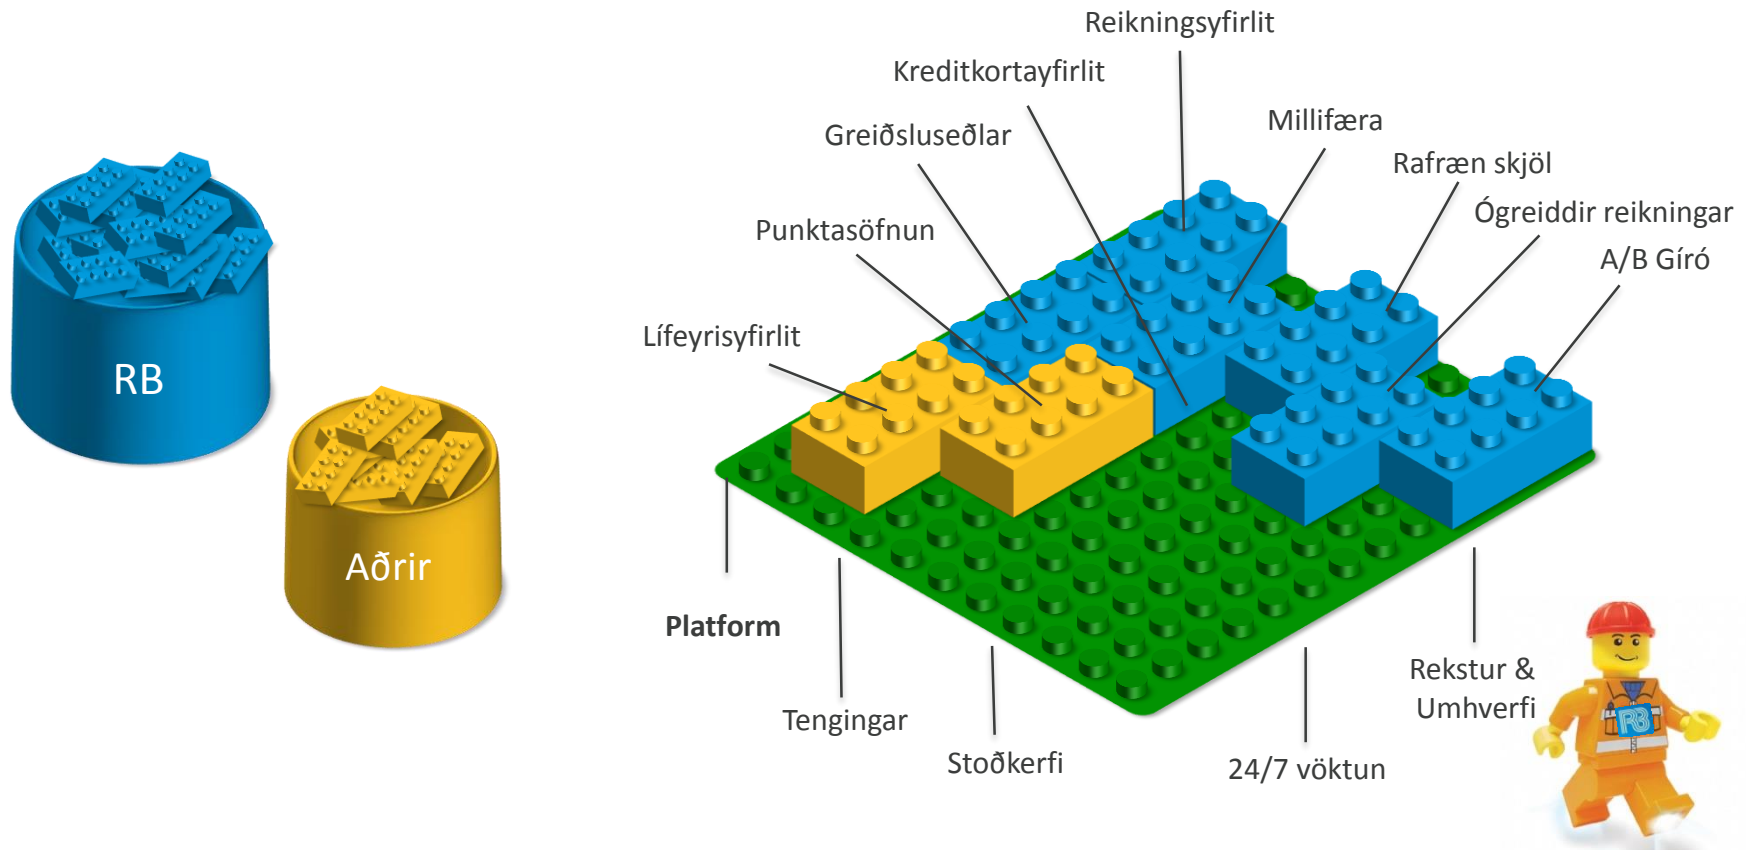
RB

Aðrir

Reikningsyfirlit

Kreditkortayfirlit

Greiðsluseðlar

Millifæra

Rafræn skjöl

Ógreiddir reikningar

A/B Gíró

Punktasöfnun

Lífeyrisyfirlit

Platform

Tengingar

Stoðkerfi

24/7 vöktun

Rekstur & Umhverfi

RB